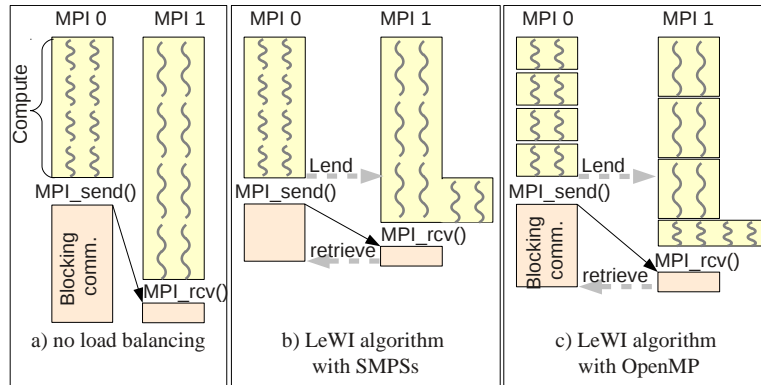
MPI 0
MPI 1
Compute
MPI_send()
Blocking comm.
MPI_rcv()
a) no load balancing

MPI 0
MPI 1
Lend
MPI_send()
MPI_rcv()
retrieve
b) LeWI algorithm with SMPSs

MPI 0
MPI 1
Lend
MPI_send()
Blocking comm.
retrieve
MPI_rcv()
c) LeWI algorithm with OpenMP